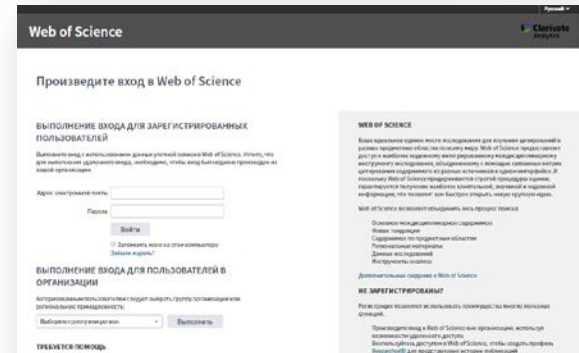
Русский ▾

Web of Science

Clarivate Analytics

Произведите вход в Web of Science

ВЫПОЛНЕНИЕ ВХОДА ДЛЯ ЗАРЕГИСТРИРОВАННЫХ ПОЛЬЗОВАТЕЛЕЙ

Выполните вход с использованием данных учетной записи в Web of Science. Учтите, что для выполнения удаленного входа, необходимо, чтобы вход был заранее произведен из вашей организации.

Адрес электронной почты

Пароль

Войти

Запомнить меня на этом компьютере

Забыли пароль?

ВЫПОЛНЕНИЕ ВХОДА ДЛЯ ПОЛЬЗОВАТЕЛЕЙ В ОРГАНИЗАЦИИ

Авторизованным пользователям следует выбрать группу организации или региональную принадлежность.

Выберите группу или регион

Выполнить

ТРЕБУЕТСЯ ПОМОЩЬ

WEB OF SCIENCE

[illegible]

Web of Science позволяет обнаружить весь процесс поиска:

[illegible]

Дополнительные сведения о Web of Science

НЕ ЗАРЕГИСТРИРОВАНЫ?

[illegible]